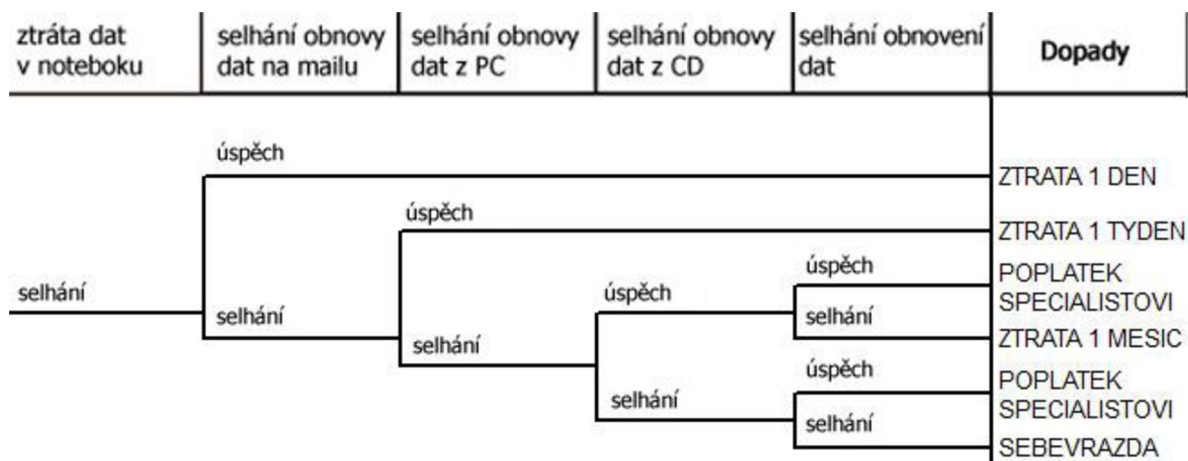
| ztráta dat v noteboku | selhání obnovy dat na mailu | selhání obnovy dat z PC | selhání obnovy dat z CD | selhání obnovení dat | Dopady |
|---|---|---|---|---|---|

úspěch
ZTRATA 1 DEN
úspěch
ZTRATA 1 TYDEN
úspěch
POPLATEK SPECIALISTOVI
selhání
úspěch
selhání
selhání
ZTRATA 1 MESIC
selhání
úspěch
POPLATEK SPECIALISTOVI
selhání
selhání
SEBEVRAZDA